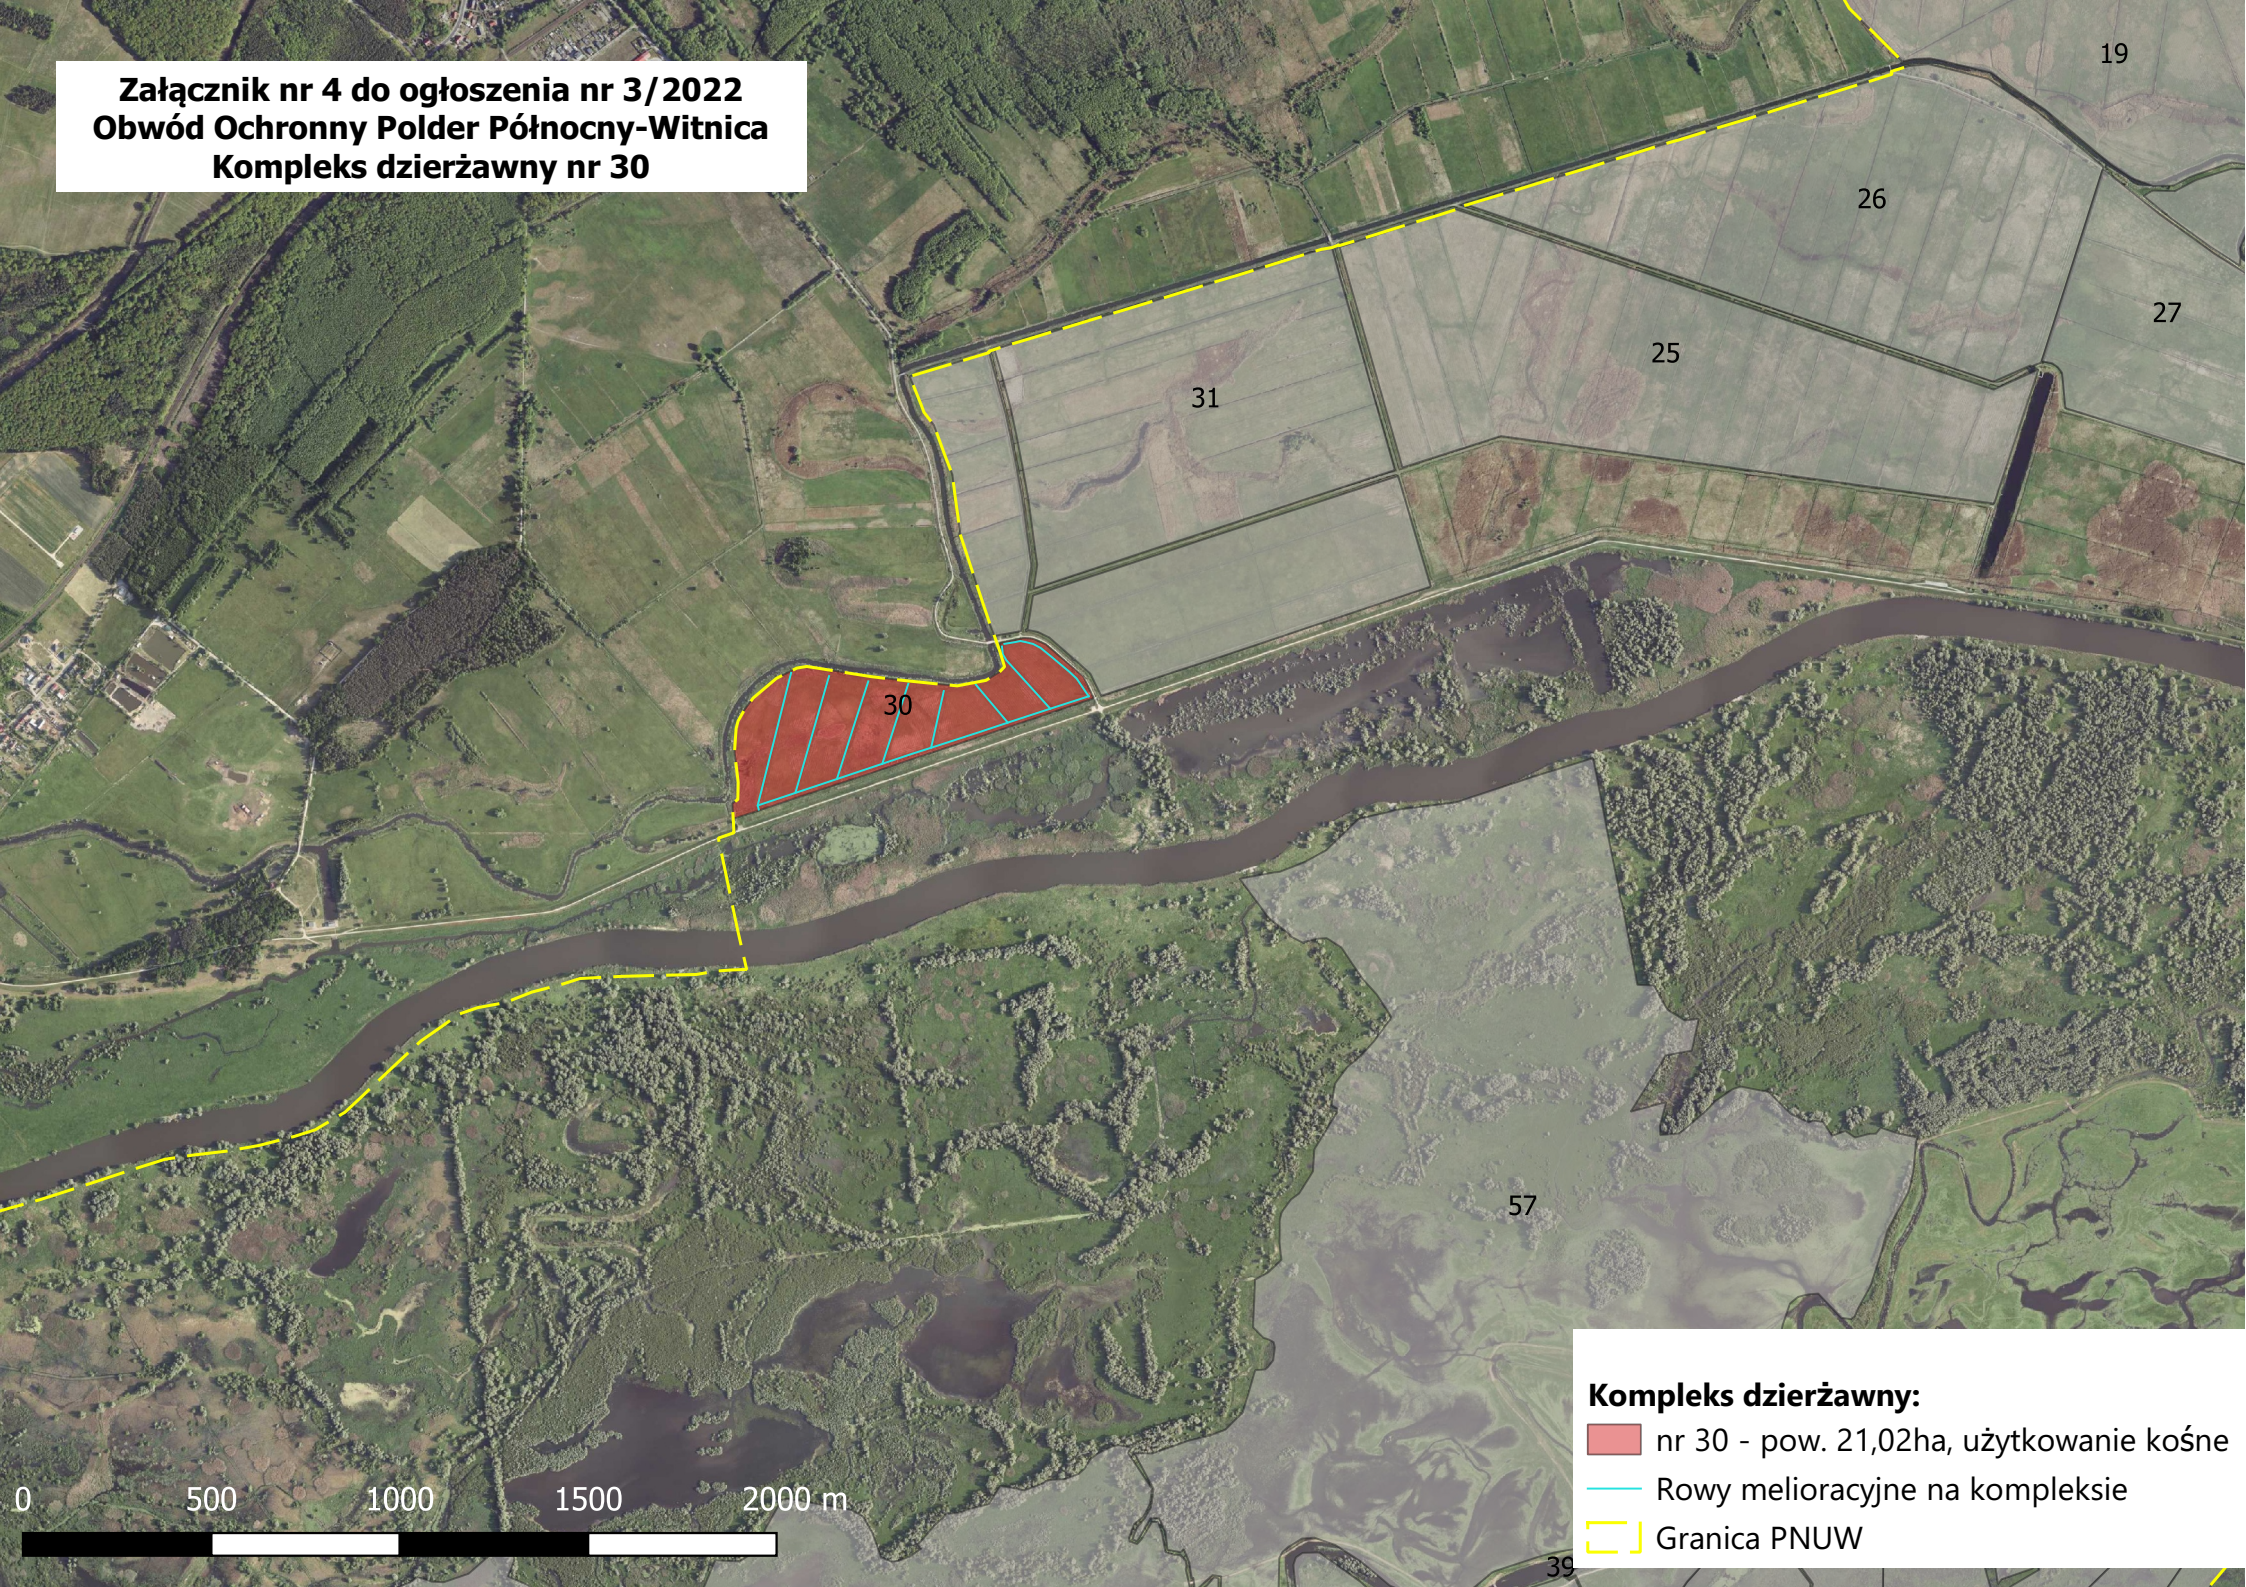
Załącznik nr 4 do ogłoszenia nr 3/2022
Obwód Ochronny Polder Północny-Witnica
Kompleks dzierżawny nr 30

19
26
27
25
31
30
57
39

Kompleks dzierżawny:
nr 30 - pow. 21,02ha, użytkowanie kośne
Rowy melioracyjne na kompleksie
Granica PNUW

0 500 1000 1500 2000 m